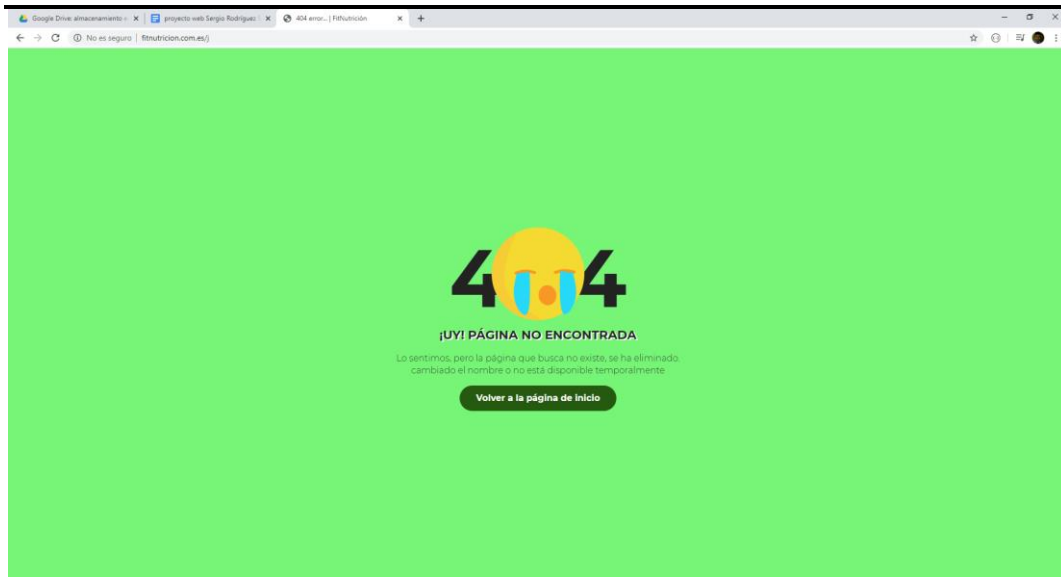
Google Drive: almacenamiento × | proyecto web Sergio Rodriguez × | 404 error... | FitNutrición × +

No es seguro | fitnutricion.com.es/j

4 4

¡UY! PÁGINA NO ENCONTRADA

Lo sentimos, pero la página que busca no existe, se ha eliminado, cambiado el nombre o no está disponible temporalmente

Volver a la página de inicio